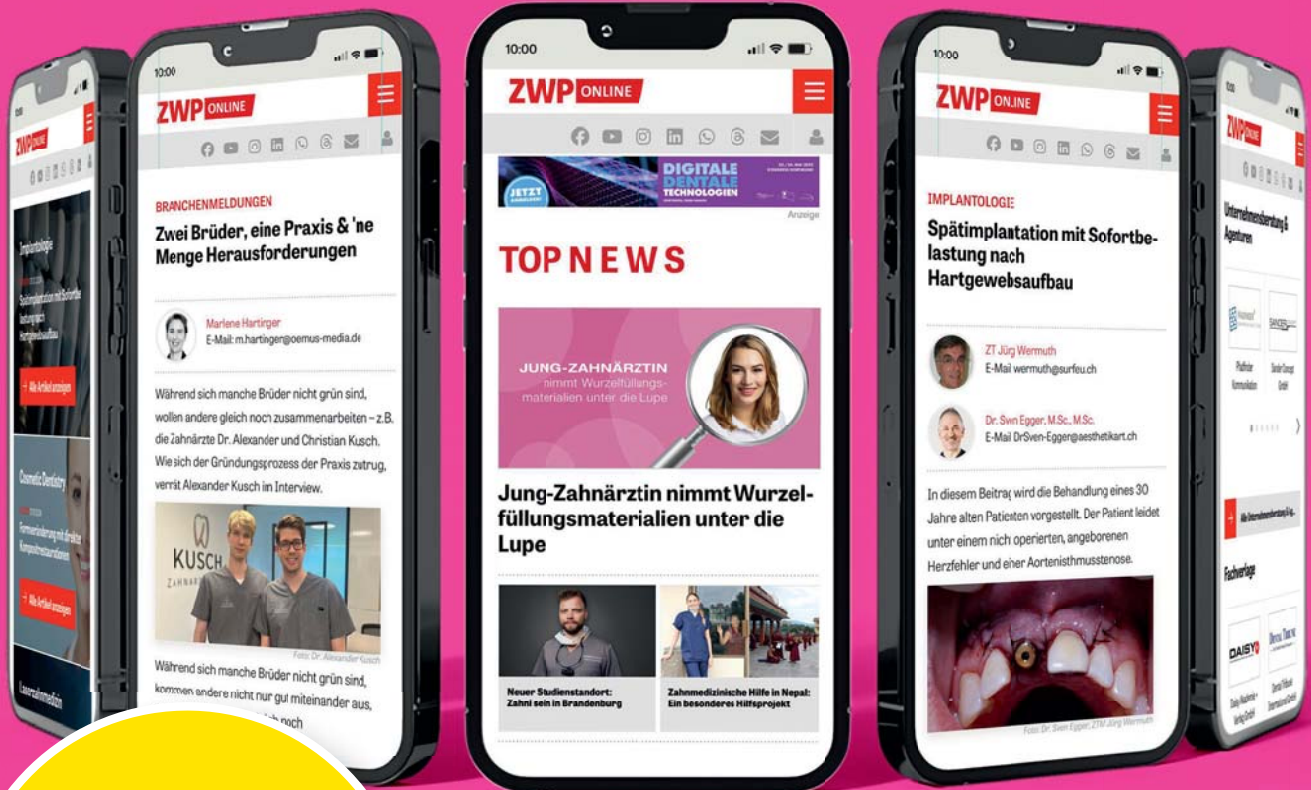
10:00

ZWP ONLINE

Implantologie

Spätimplantation mit Sofortbelastung nach Hartgewebsaufbau

Alle Artikel anzeigen

Cosmetic Dentistry

Formveränderung mit direkter Kompositrestauration

Alle Artikel anzeigen

Laserzahnmedizin

10:00

ZWP ONLINE

BRANCHENMELDUNGEN

Zwei Brüder, eine Praxis & 'ne Menge Herausforderungen

Marlene Hartinger
E-Mail: m.hartinger@oemus-media.de

Während sich manche Brüder nicht grün sind, wollen andere gleich noch zusammenarbeiten – z.B. die Zahnärzte Dr. Alexander und Christian Kusch. Wie sich der Gründungsprozess der Praxis zutrug, verrät Alexander Kusch im Interview.

KUSCH ZAHNÄR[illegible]

Foto: Dr. Alexander Kusch

Während sich manche Brüder nicht grün sind, kommen andere nicht nur gut miteinander aus, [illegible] noch

10:00

ZWP ONLINE

JETZT ANMELDEN
DIGITALE DENTALE TECHNOLOGIEN

Anzeige

TOP NEWS

JUNG-ZAHNÄRZTIN nimmt Wurzelfüllungsmaterialien unter die Lupe

Jung-Zahnärztin nimmt Wurzelfüllungsmaterialien unter die Lupe

Neuer Studienstandort: Zahni sein in Brandenburg

Zahnmedizinische Hilfe in Nepal: Ein besonderes Hilfsprojekt

10:00

ZWP ONLINE

IMPLANTOLOGIE

Spätimplantation mit Sofortbelastung nach Hartgewebsaufbau

ZT Jürg Wermuth
E-Mail wermuth@surfeu.ch

Dr. Swn Egger, M.Sc., M.Sc.
E-Mail DrSven-Egger@aesthetikart.ch

In diesem Beitrag wird die Behandlung eines 30 Jahre alten Patienten vorgestellt. Der Patient leidet unter einem nich operierten, angeborenen Herzfehler und einer Aortenisthmusstenose.

Foto: Dr. Sven Egger, ZTM Jürg Wermuth

ZWP ONLINE

Unternehmensberatung & Agenturen

Pfaffinder Kommunikation

Sander Concept GmbH

Alle Unternehmensberatung & A...

Fachverlage

DAISY

Daisy Akademie + Verlag GmbH

Dental Tribune International GmbH